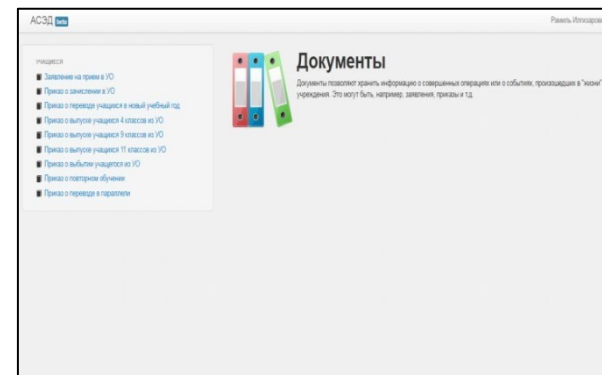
АСЗД beta

Равиль Иллюзаров

УЧАЩИЕСЯ
Заявление на прием в УО
Приказ о зачислении в УО
Приказ о переводе учащихся в новый учебный год
Приказ о выпуске учащихся 4 классов из УО
Приказ о выпуске учащихся 9 классов из УО
Приказ о выпуске учащихся 11 классов из УО
Приказ о выбытии учащегося из УО
Приказ о повторном обучении
Приказ о переводе в параллели

Документы

Документы позволяют хранить информацию о совершенных операциях или о событиях, произошедших в "жизни" учреждения. Это могут быть, например, заявления, приказы и т.д.